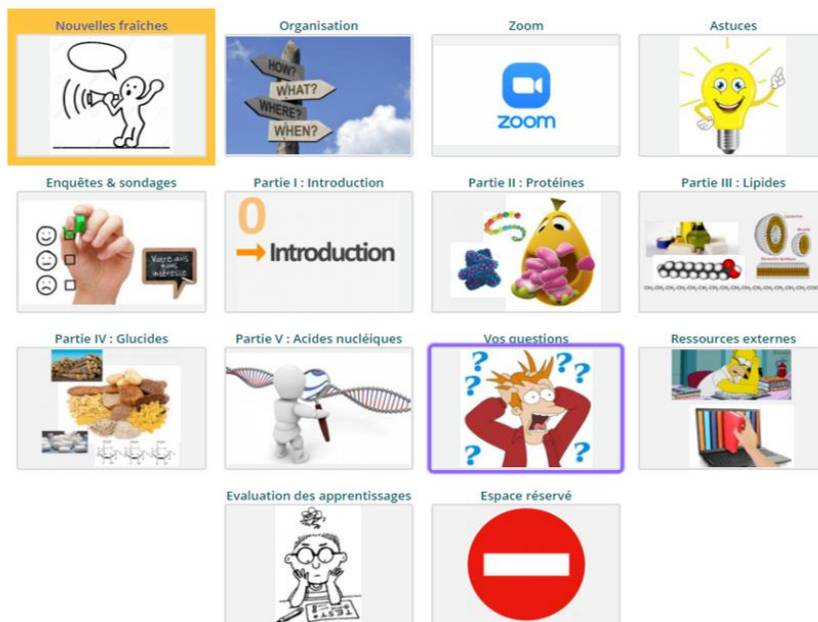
Nouvelles fraîches

Organisation

HOW?
WHAT?
WHERE?
WHEN?

Zoom

zoom

Astuces

Enquêtes & sondages

Votre avis nous intéresse

Partie I : Introduction

0
Introduction

Partie II : Protéines

Partie III : Lipides

Partie IV : Glucides

Partie V : Acides nucléiques

Vos questions

Ressources externes

Evaluation des apprentissages

Espace réservé